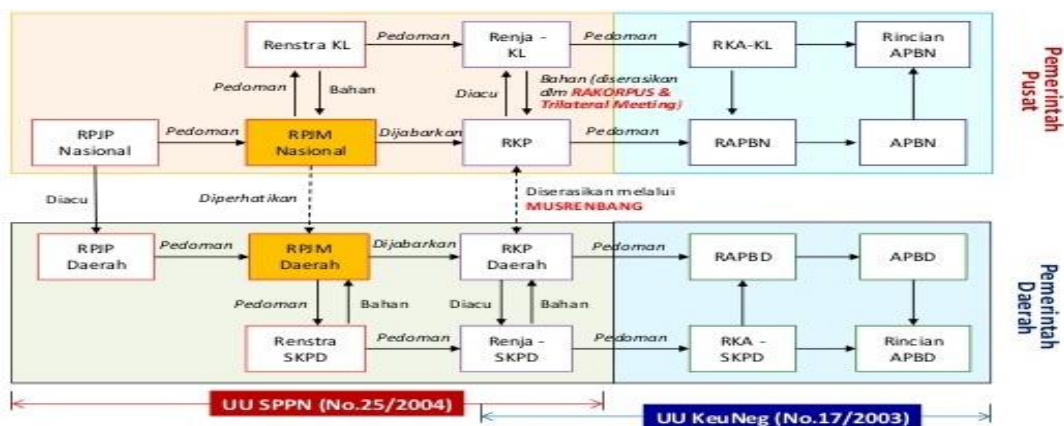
Renstra KL
Pedoman
Renja - KL
Pedoman
RKA-KL
Rincian APBN
Pemerintah Pusat
Pedoman
Bahan
Diacu
Bahan (diserasikan dlm RAKORPUS & Trilateral Meeting)
RPJP Nasional
Pedoman
RPJM Nasional
Dijabarkan
RKP
Pedoman
RAPBN
APBN
Diacu
Diperhatikan
Diserasikan melalui MUSRENBANG
RPJP Daerah
Pedoman
RPJM Daerah
Dijabarkan
RKP Daerah
Pedoman
RAPBD
APBD
Pemerintah Daerah
Pedoman
Bahan
Diacu
Bahan
Renstra SKPD
Pedoman
Renja - SKPD
Pedoman
RKA - SKPD
Rincian APBD
UU SPPN (No.25/2004)
UU KeuNeg (No.17/2003)